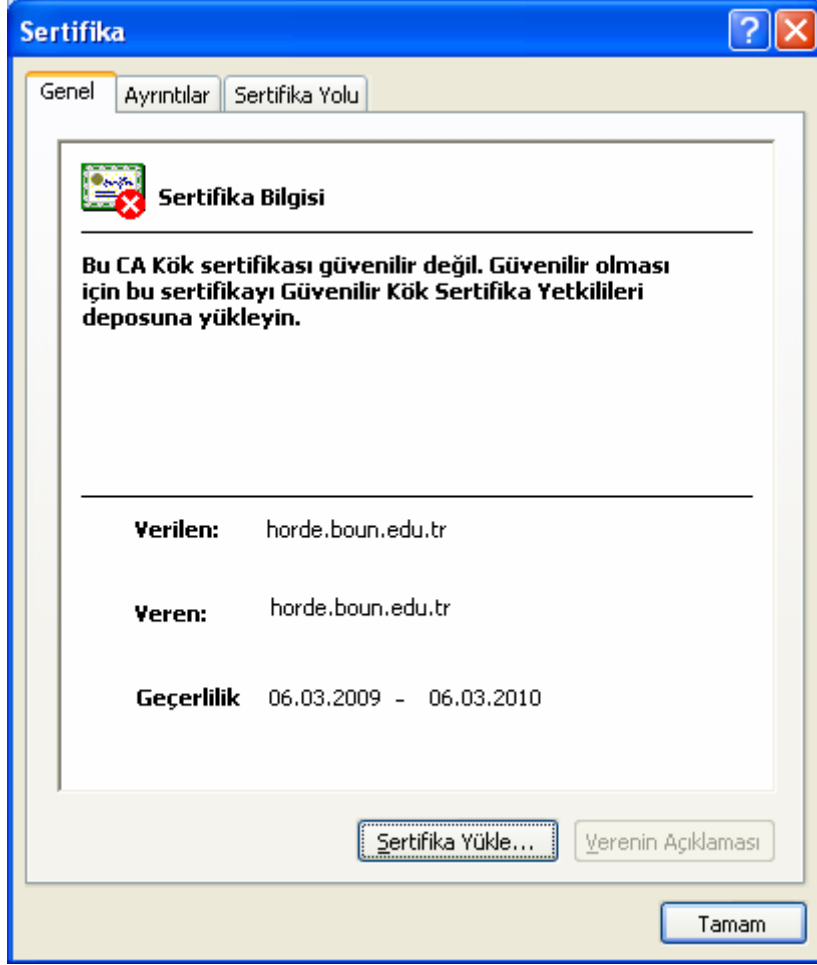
Sertifika

Genel | Ayrıntılar | Sertifika Yolu

Sertifika Bilgisi

Bu CA Kök sertifikası güvenilir değil. Güvenilir olması için bu sertifikayı Güvenilir Kök Sertifika Yetkilileri deposuna yükleyin.

Verilen: horde.boun.edu.tr

Veren: horde.boun.edu.tr

Geçerlilik 06.03.2009 - 06.03.2010

Sertifika Yükle...

Verenin Açıklaması

Tamam